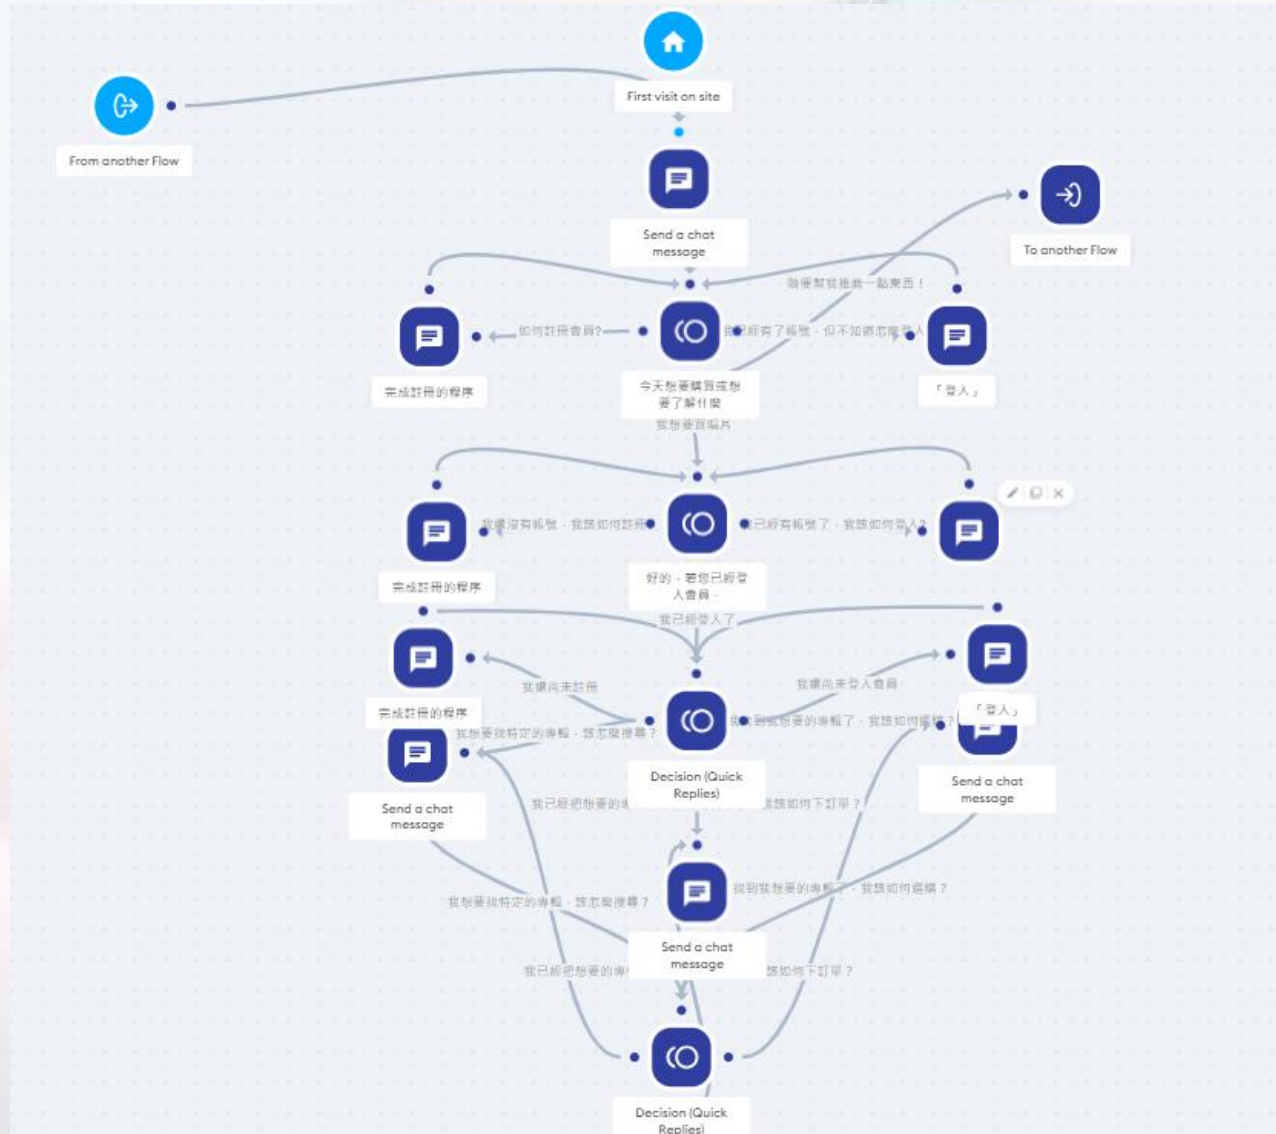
From another Flow

First visit on site

Send a chat message

To another Flow

我要幫我推薦一點東西！

如何註冊會員？

我已經有了帳號，但不知道怎麼登入

完成註冊的程序

今天想要購買或想要了解什麼

「登入」

我想要買唱片

我還沒有帳號，我該如何註冊

我已經有帳號了，我該如何登入？

完成註冊的程序

好的，若您已經登入會員，

我已經登入了

我還尚未註冊

我還尚未登入會員

完成註冊的程序

「登入」

我想要找特定的專輯，該怎麼搜尋？

我找到我想要的專輯了，我該如何編輯？

Send a chat message

Decision (Quick Replies)

Send a chat message

我已經把想要的專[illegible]

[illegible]該如何下訂單？

我找到我想要的專輯了，我該如何編輯？

我想要找特定的專輯，該怎麼搜尋？

Send a chat message

我已經把想要的專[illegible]

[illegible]該如何下訂單？

Decision (Quick Replies)